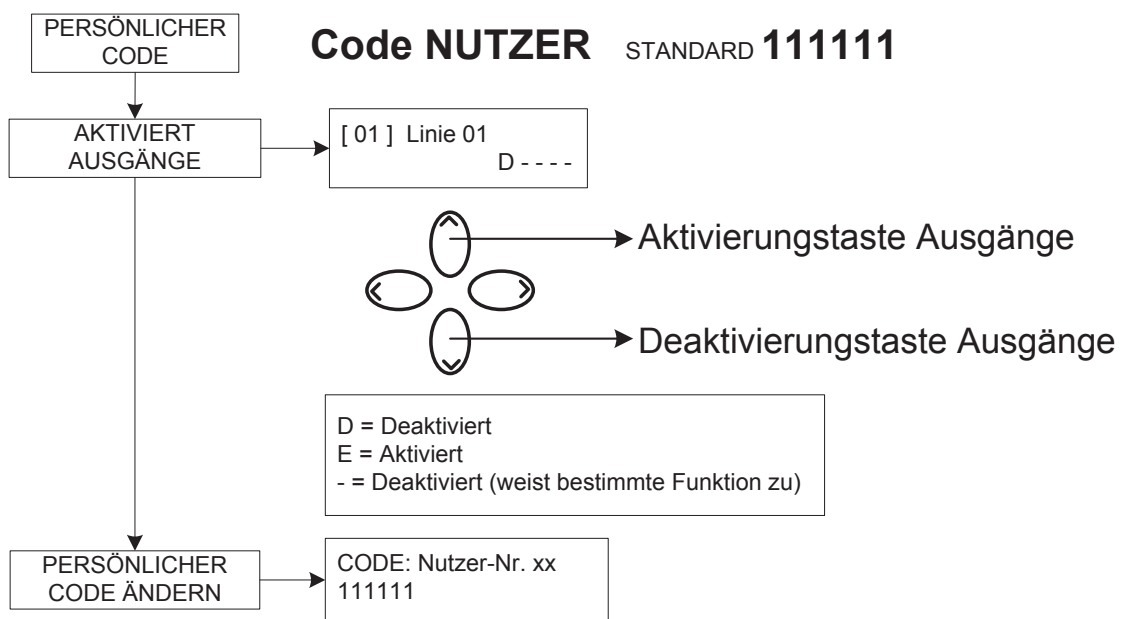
PERSÖNLICHER CODE

Code NUTZER STANDARD 111111

AKTIVIERT AUSGÄNGE

[ 01 ] Linie 01
D - - - -

Aktivierungstaste Ausgänge

Deaktivierungstaste Ausgänge

D = Deaktiviert
E = Aktiviert
- = Deaktiviert (weist bestimmte Funktion zu)

PERSÖNLICHER CODE ÄNDERN

CODE: Nutzer-Nr. xx
111111